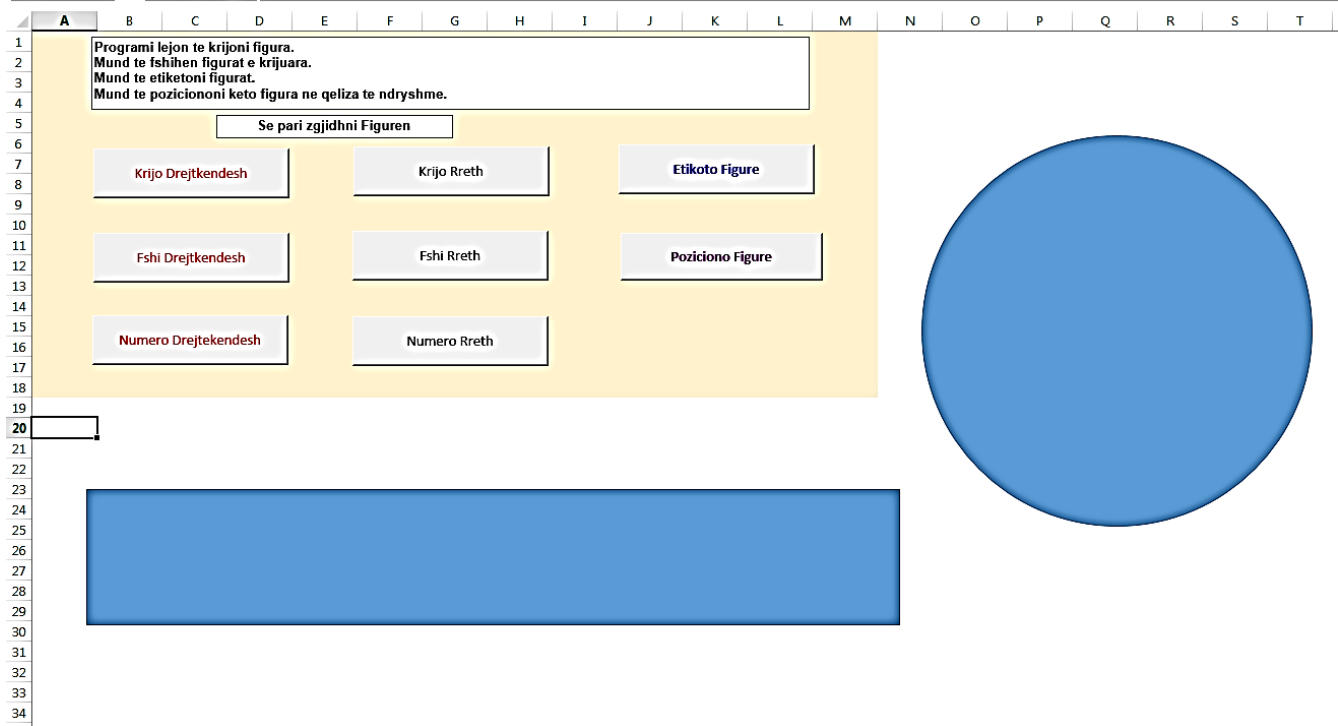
A B C D E F G H I J K L M N O P Q R S T

1
2
3
4
5
6
7
8
9
10
11
12
13
14
15
16
17
18
19
20
21
22
23
24
25
26
27
28
29
30
31
32
33
34

Programi lejon te krijoni figura.
Mund te fshihen figurat e krijuara.
Mund te etiketoni figurat.
Mund te poziciononi keto figura ne qeliza te ndryshme.

Se pari zgjidhni Figuren

Krijo Drejtkendesh

Krijo Rreth

Etikoto Figure

Fshi Drejtkendesh

Fshi Rreth

Poziciono Figure

Numero Drejtekendesh

Numero Rreth